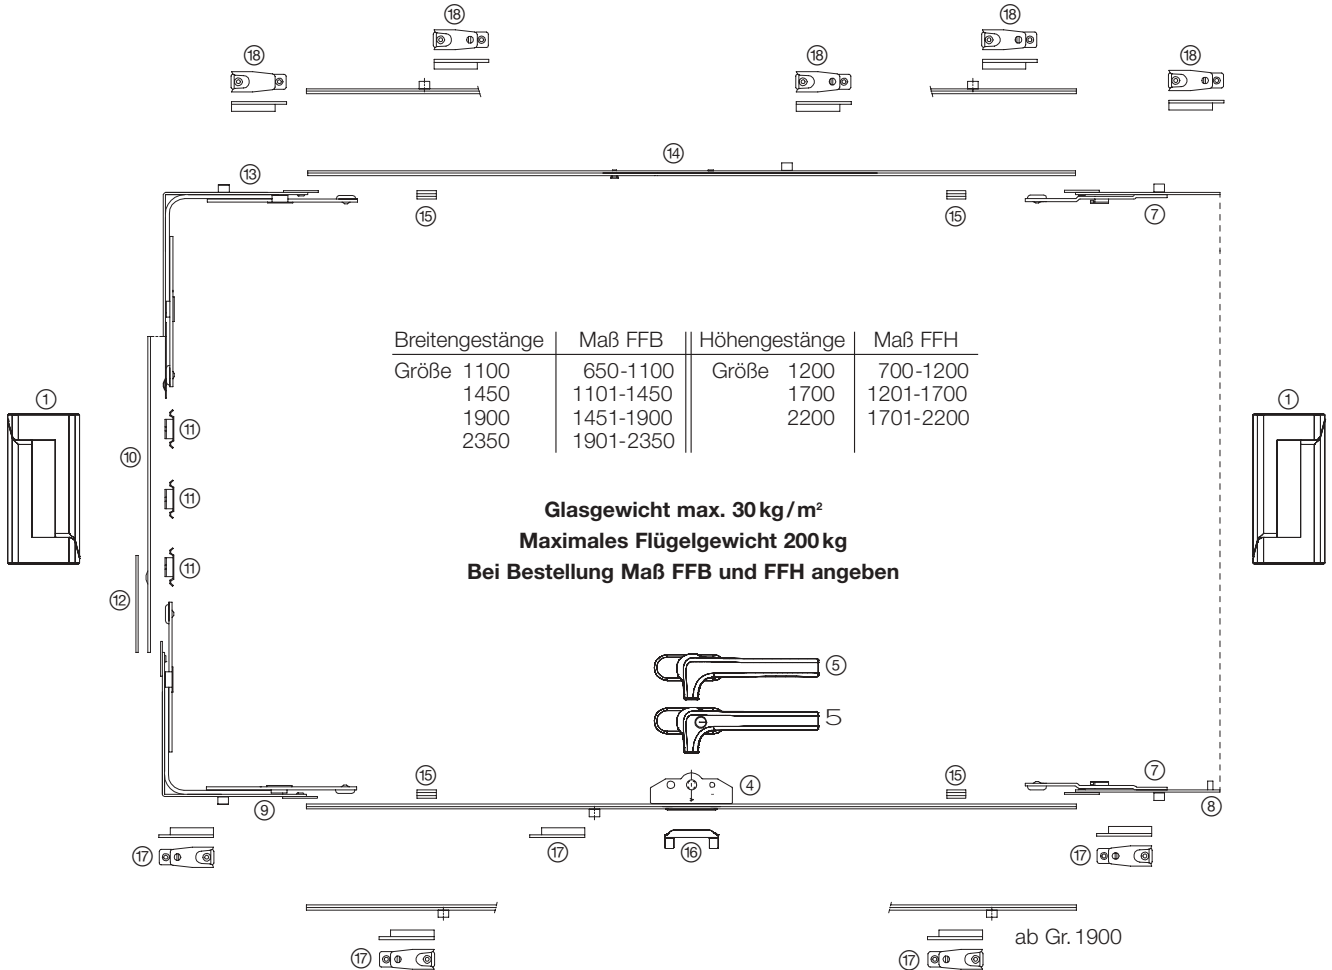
⑱ ⑱ ⑱ ⑱ ⑱ ⑱

⑭

⑬

⑮ ⑮ ⑦

| Breitengestänge | Maß FFB | Höhengestänge | Maß FFH |
|---|---|---|---|
| Größe 1100 | 650-1100 | Größe 1200 | 700-1200 |
| 1450 | 1101-1450 | 1700 | 1201-1700 |
| 1900 | 1451-1900 | 2200 | 1701-2200 |
| 2350 | 1901-2350 | | |

① ①

⑩ ⑪ ⑪ ⑪ ⑫

**Glasgewicht max. 30 kg / m²**
**Maximales Flügelgewicht 200 kg**
**Bei Bestellung Maß FFB und FFH angeben**

⑤

5

⑮ ⑮ ⑦

④

⑨ ⑧

⑰ ⑰ ⑯ ⑰

⑰ ⑰

ab Gr. 1900